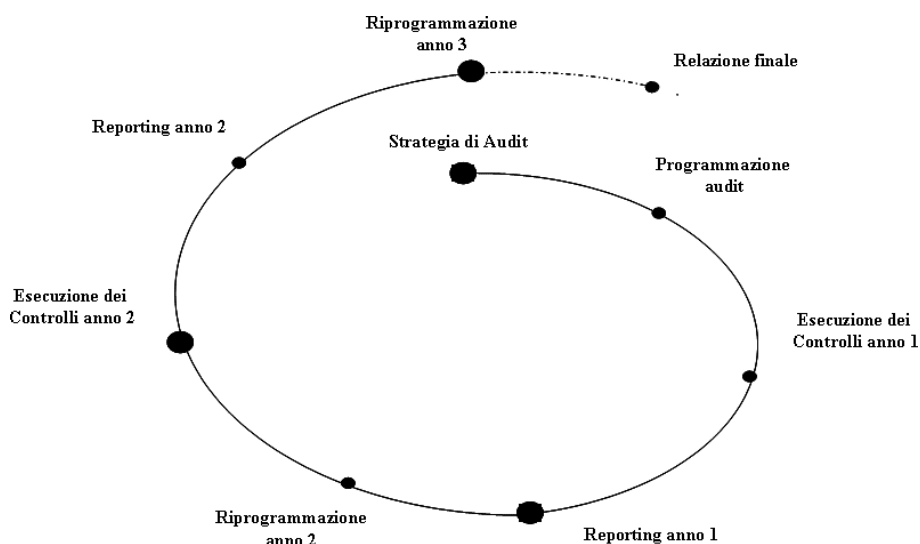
Riprogrammazione anno 3

Relazione finale

Reporting anno 2

Strategia di Audit

Programmazione audit

Esecuzione dei Controlli anno 2

Esecuzione dei Controlli anno 1

Riprogrammazione anno 2

Reporting anno 1